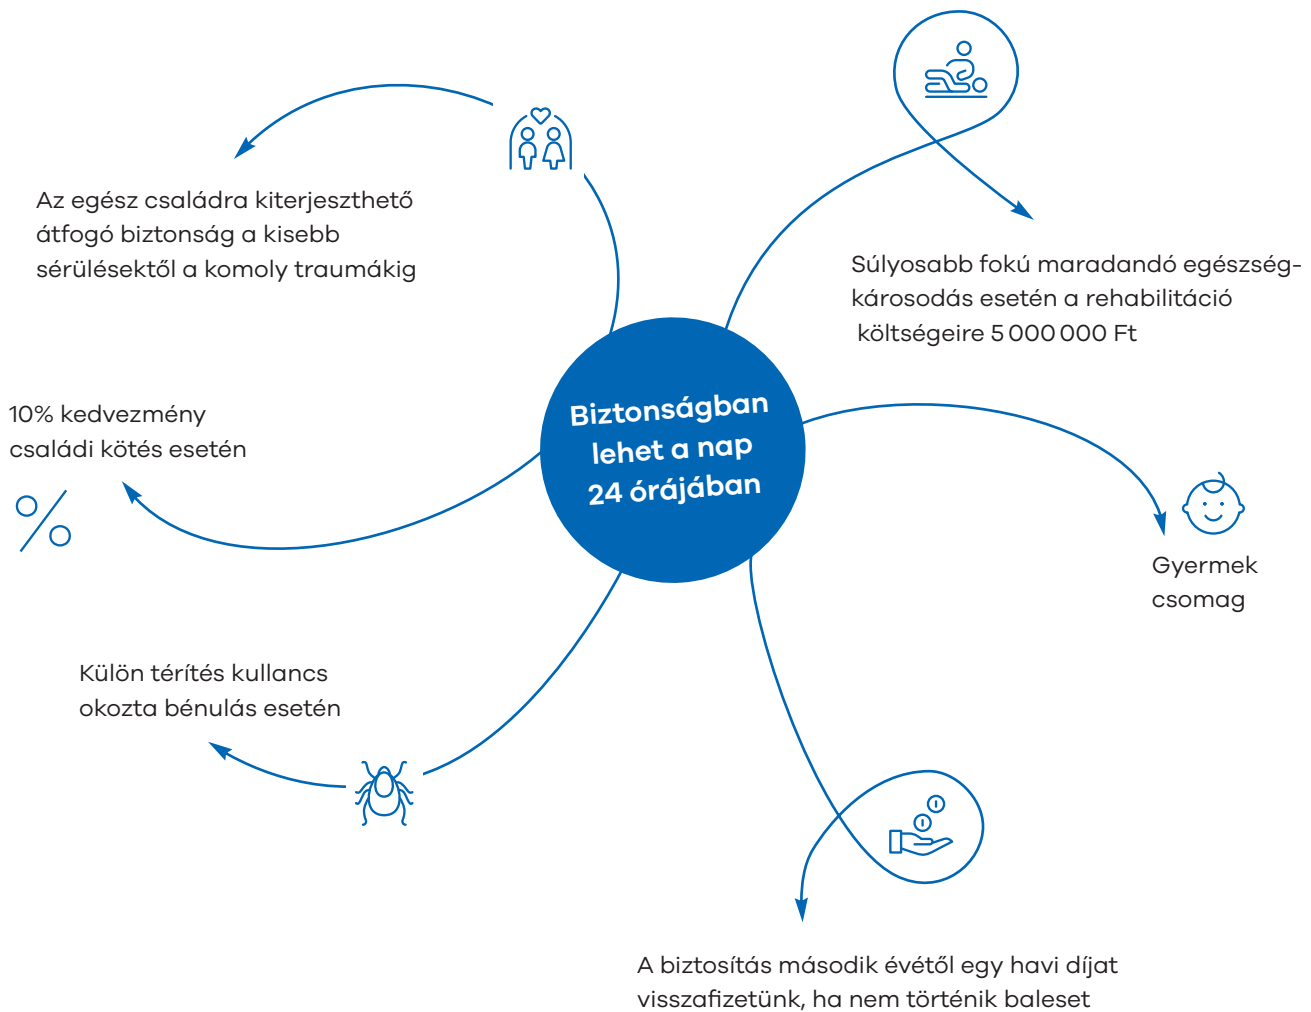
Biztonságban lehet a nap 24 órájában

Az egész családra kiterjeszthető átfogó biztonság a kisebb sérülésektől a komoly traumákig

Súlyosabb fokú maradandó egészségkárosodás esetén a rehabilitáció költségeire 5 000 000 Ft

10% kedvezmény családi kötés esetén

Gyermek csomag

Külön térítés kullancs okozta bénulás esetén

A biztosítás második évétől egy havi díjat visszafizetünk, ha nem történik baleset